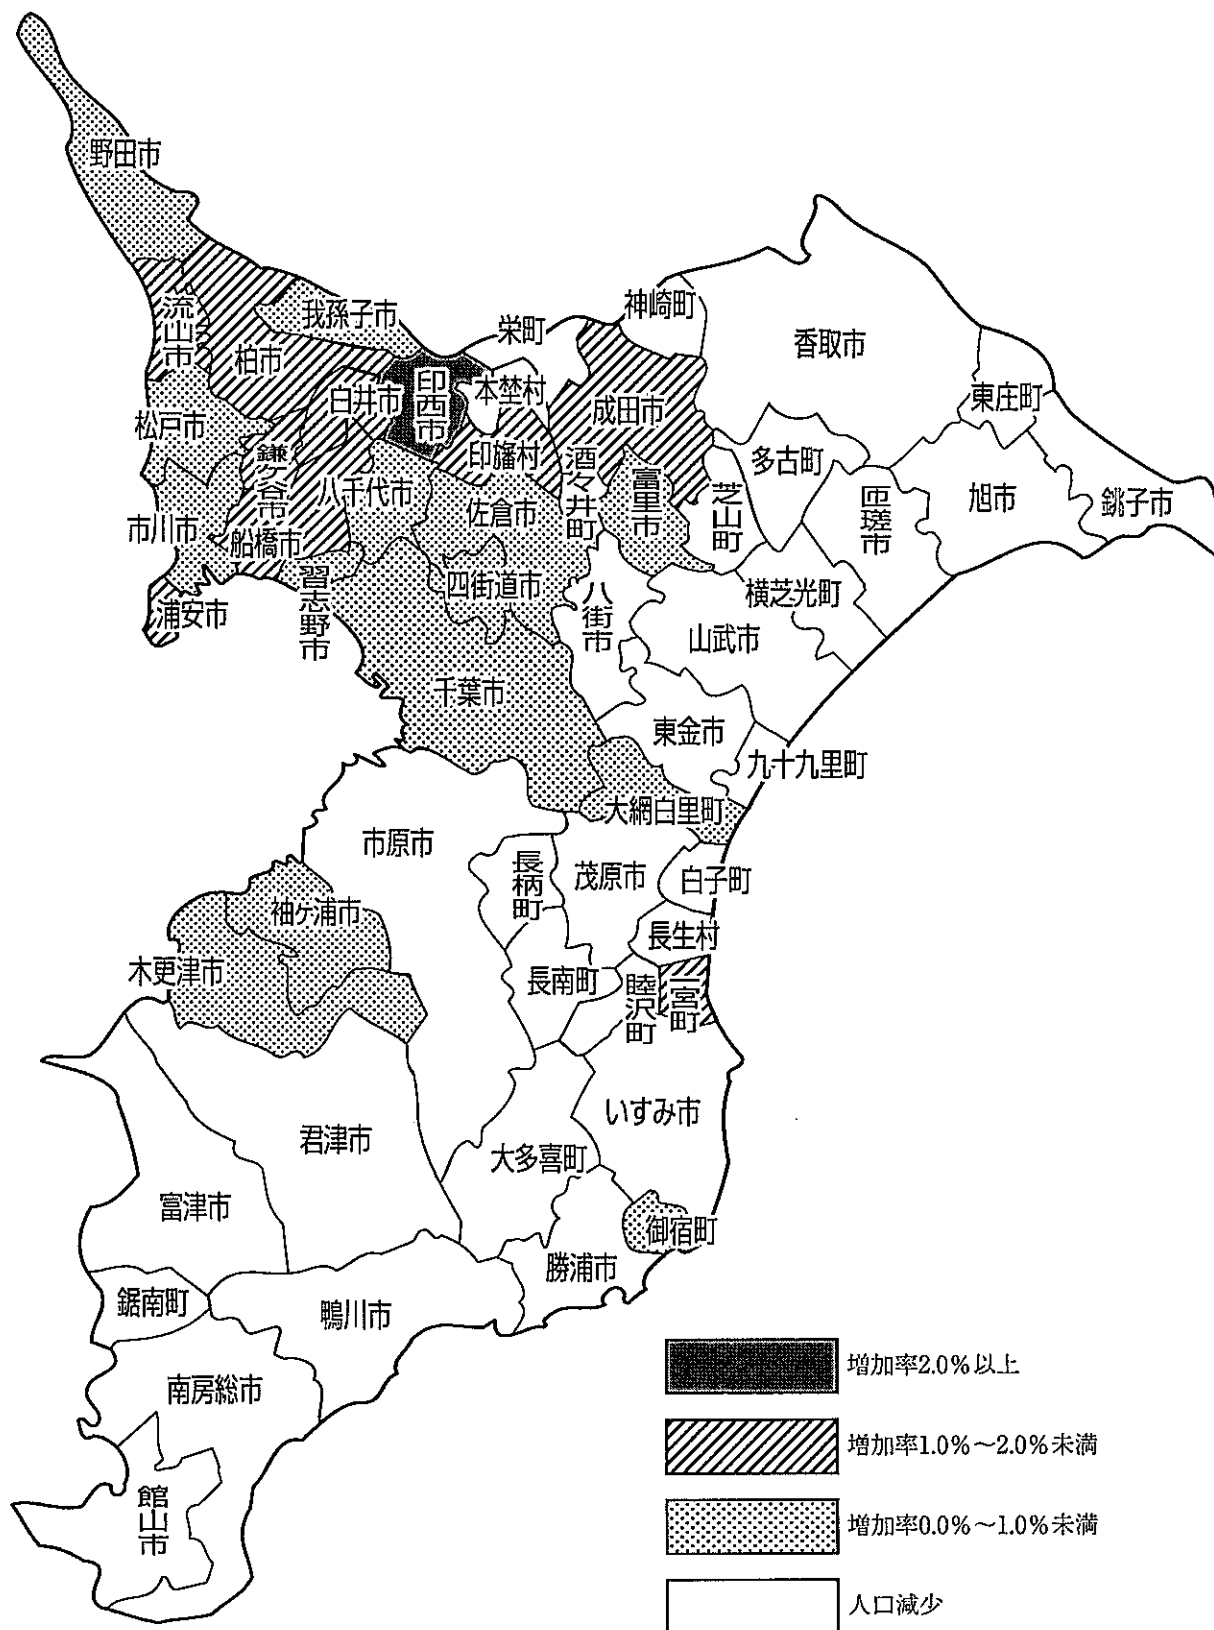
野田市
流山市
我孫子市
柏市
栄町
神崎町
香取市
印西市
本埜村
白井市
松戸市
成田市
東庄町
鎌ケ谷市
印旛村
酒々井町
富里市
多古町
八千代市
芝山町
匝瑳市
旭市
銚子市
市川市
船橋市
佐倉市
習志野市
四街道市
八街市
横芝光町
浦安市
山武市
千葉市
東金市
九十九里町
大網白里町
市原市
長柄町
茂原市
白子町
袖ケ浦市
長生村
木更津市
長南町
睦沢町
一宮町
いすみ市
君津市
大多喜町
富津市
御宿町
勝浦市
鋸南町
鴨川市
南房総市
館山市
増加率2.0%以上
増加率1.0%~2.0%未満
増加率0.0%~1.0%未満
人口減少